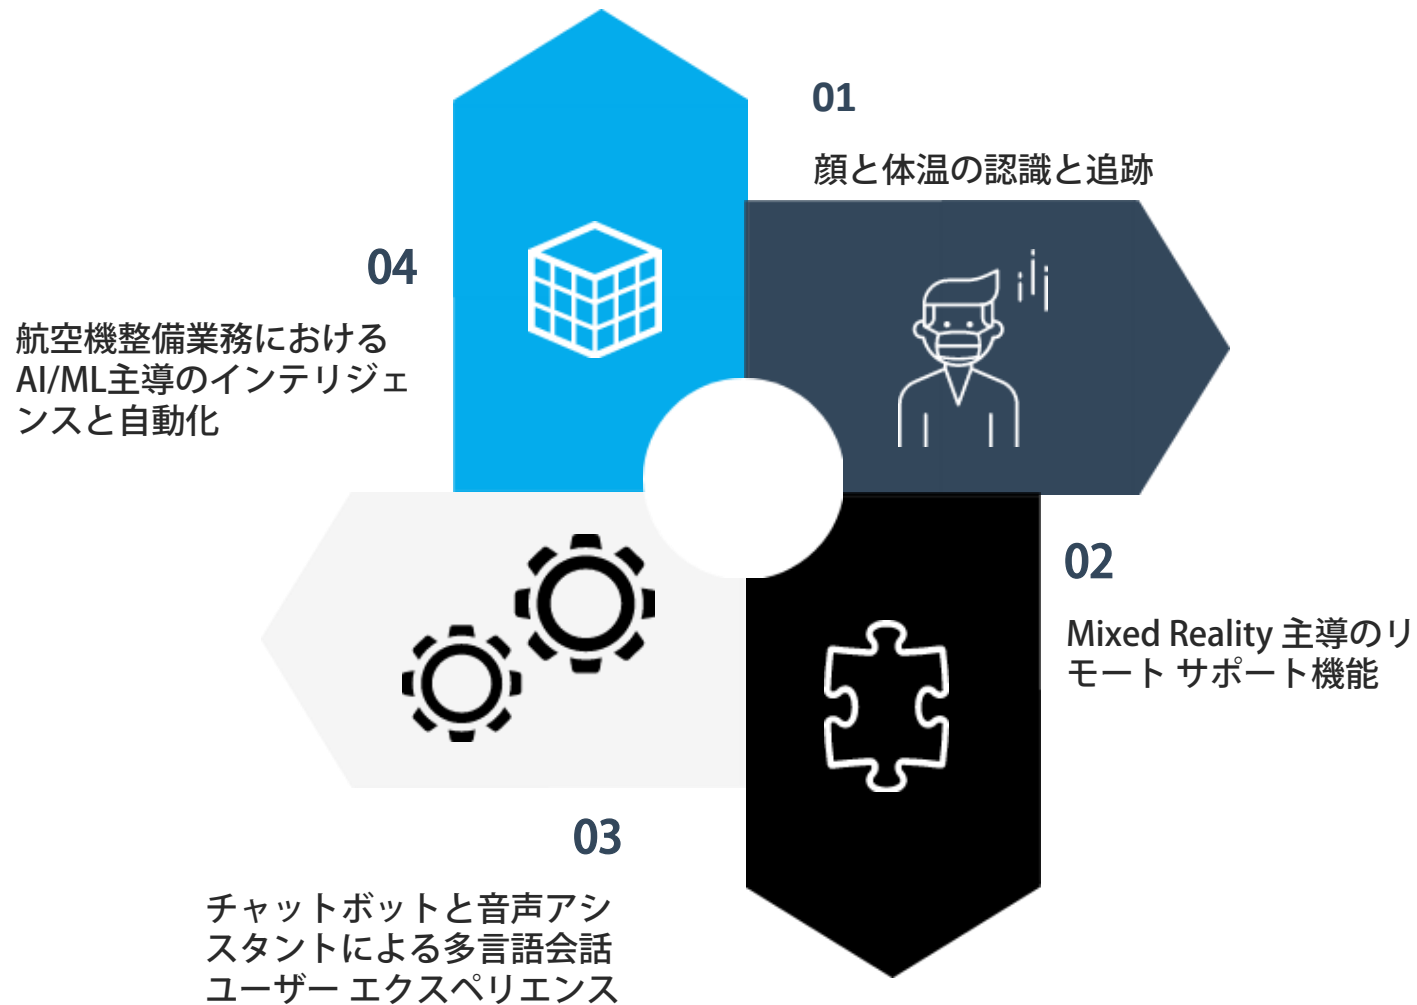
01

顔と体温の認識と追跡

04

航空機整備業務における AI/ML主導のインテリジェンスと自動化

02

Mixed Reality 主導のリモート サポート機能

03

チャットボットと音声アシスタントによる多言語会話ユーザー エクスペリエンス